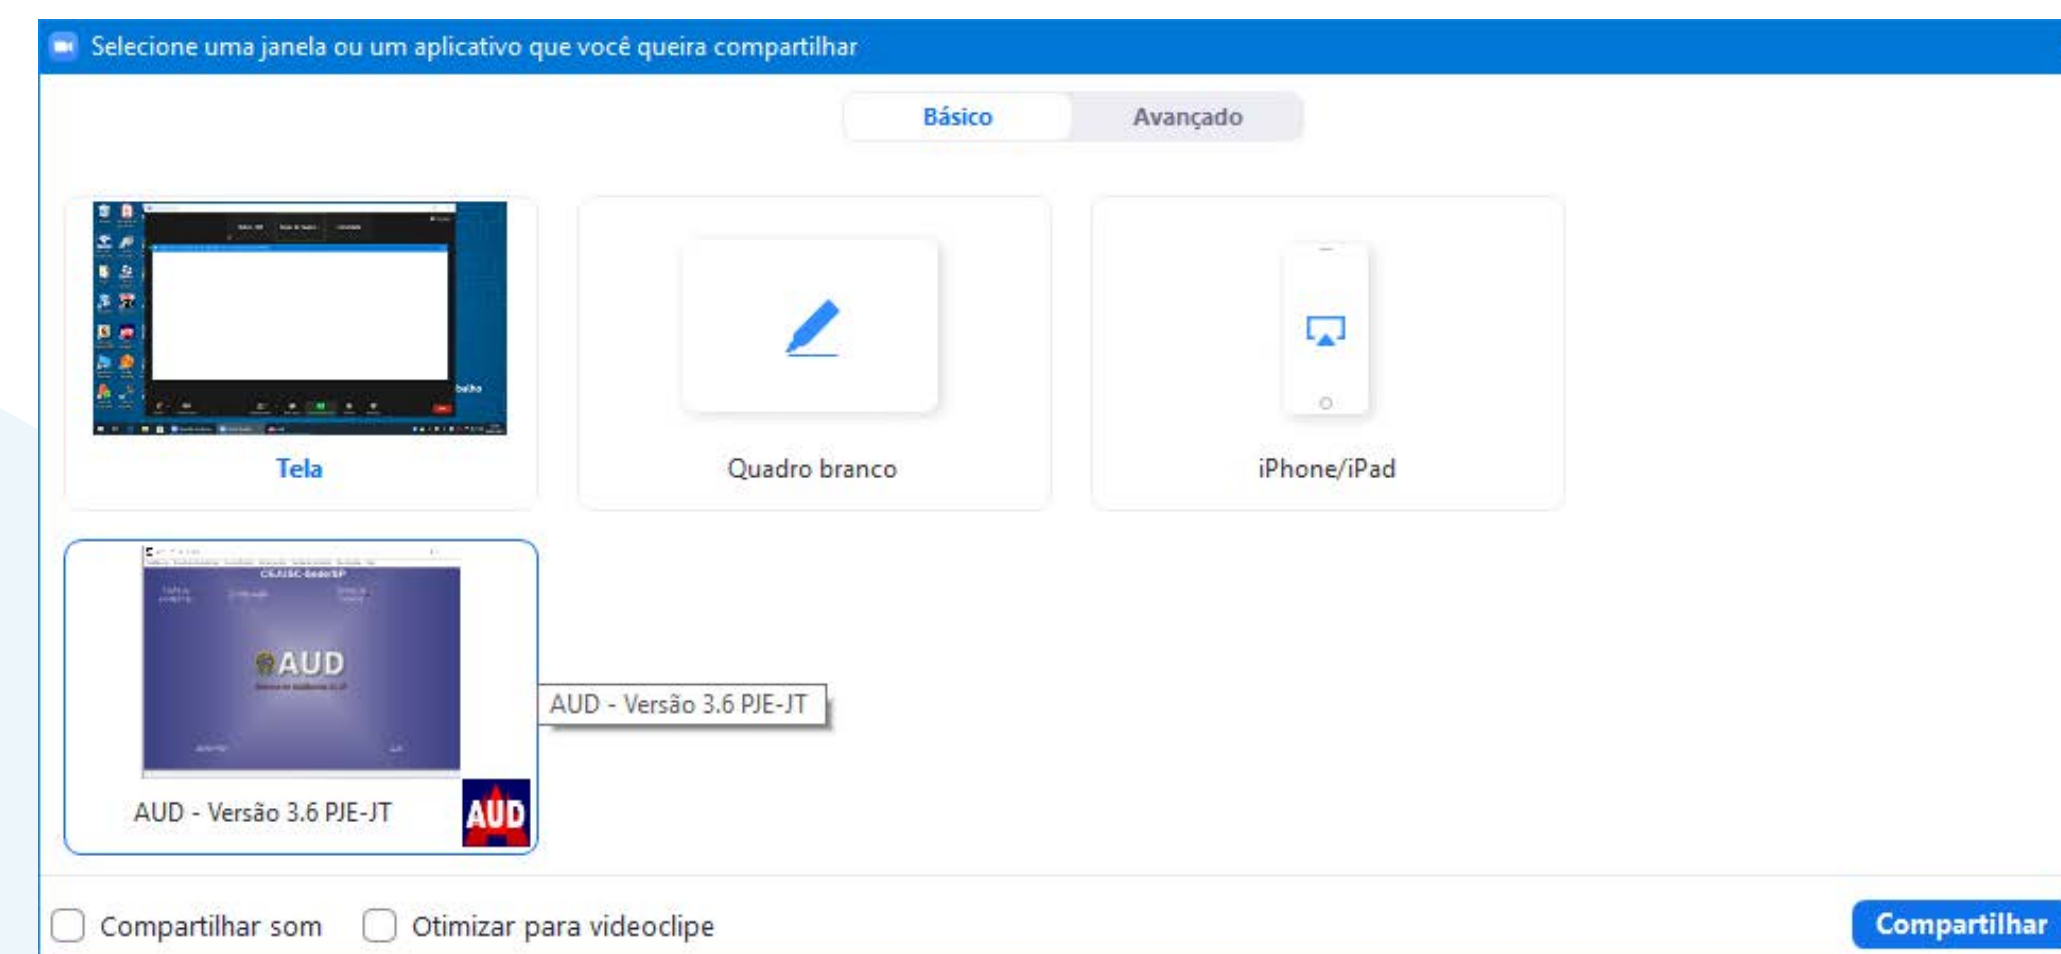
Selecione uma janela ou um aplicativo que você queira compartilhar

Básico Avançado

Tela

Quadro branco

iPhone/iPad

AUD

AUD - Versão 3.6 PJE-JT

AUD - Versão 3.6 PJE-JT

AUD

Compartilhar som

Otimizar para videoclipe

Compartilhar